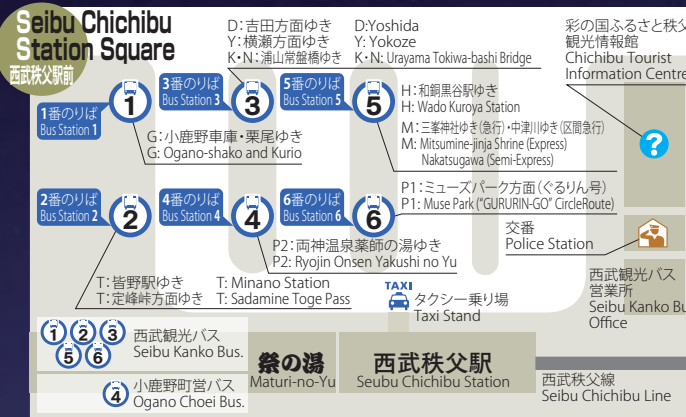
Seibu Chichibu Station Square
西武秩父駅前

D：吉田方面ゆき
Y：横瀬方面ゆき
K・N：浦山常盤橋ゆき

D:Yoshida
Y: Yokoze
K・N: Urayama Tokiwa-bashi Bridge

彩の国ふるさと秩父
観光情報館
Chichibu Tourist
Information Centre

1番のりば
Bus Station 1
1

3番のりば
Bus Station 3
3

5番のりば
Bus Station 5
5

H：和銅黒谷駅ゆき
H: Wado Kuroya Station
M：三峯神社ゆき(急行)・中津川ゆき(区間急行)
M: Mitsumine-jinja Shrine (Express)
Nakatsugawa (Semi-Express)

G：小鹿野車庫・栗尾ゆき
G: Ogano-shako and Kurio

2番のりば
Bus Station 2
2

4番のりば
Bus Station 4
4

6番のりば
Bus Station 6
6

P1：ミューズパーク方面（ぐるりん号）
P1: Muse Park ("GURURIN-GO" CircleRoute)

交番
Police Station

P2：両神温泉薬師の湯ゆき
P2: Ryojin Onsen Yakushi no Yu

T：皆野駅ゆき
T：定峰峠方面ゆき

T: Minano Station
T: Sadamine Toge Pass

TAXI
タクシー乗り場
Taxi Stand

西武観光バス
営業所
Seibu Kanko Bus
Office

1 2 3
5 6
西武観光バス
Seibu Kanko Bus.

祭の湯
Maturi-no-Yu

西武秩父駅
Seubu Chichibu Station

4
小鹿野町営バス
Ogano Choei Bus.

西武秩父線
Seibu Chichibu Line